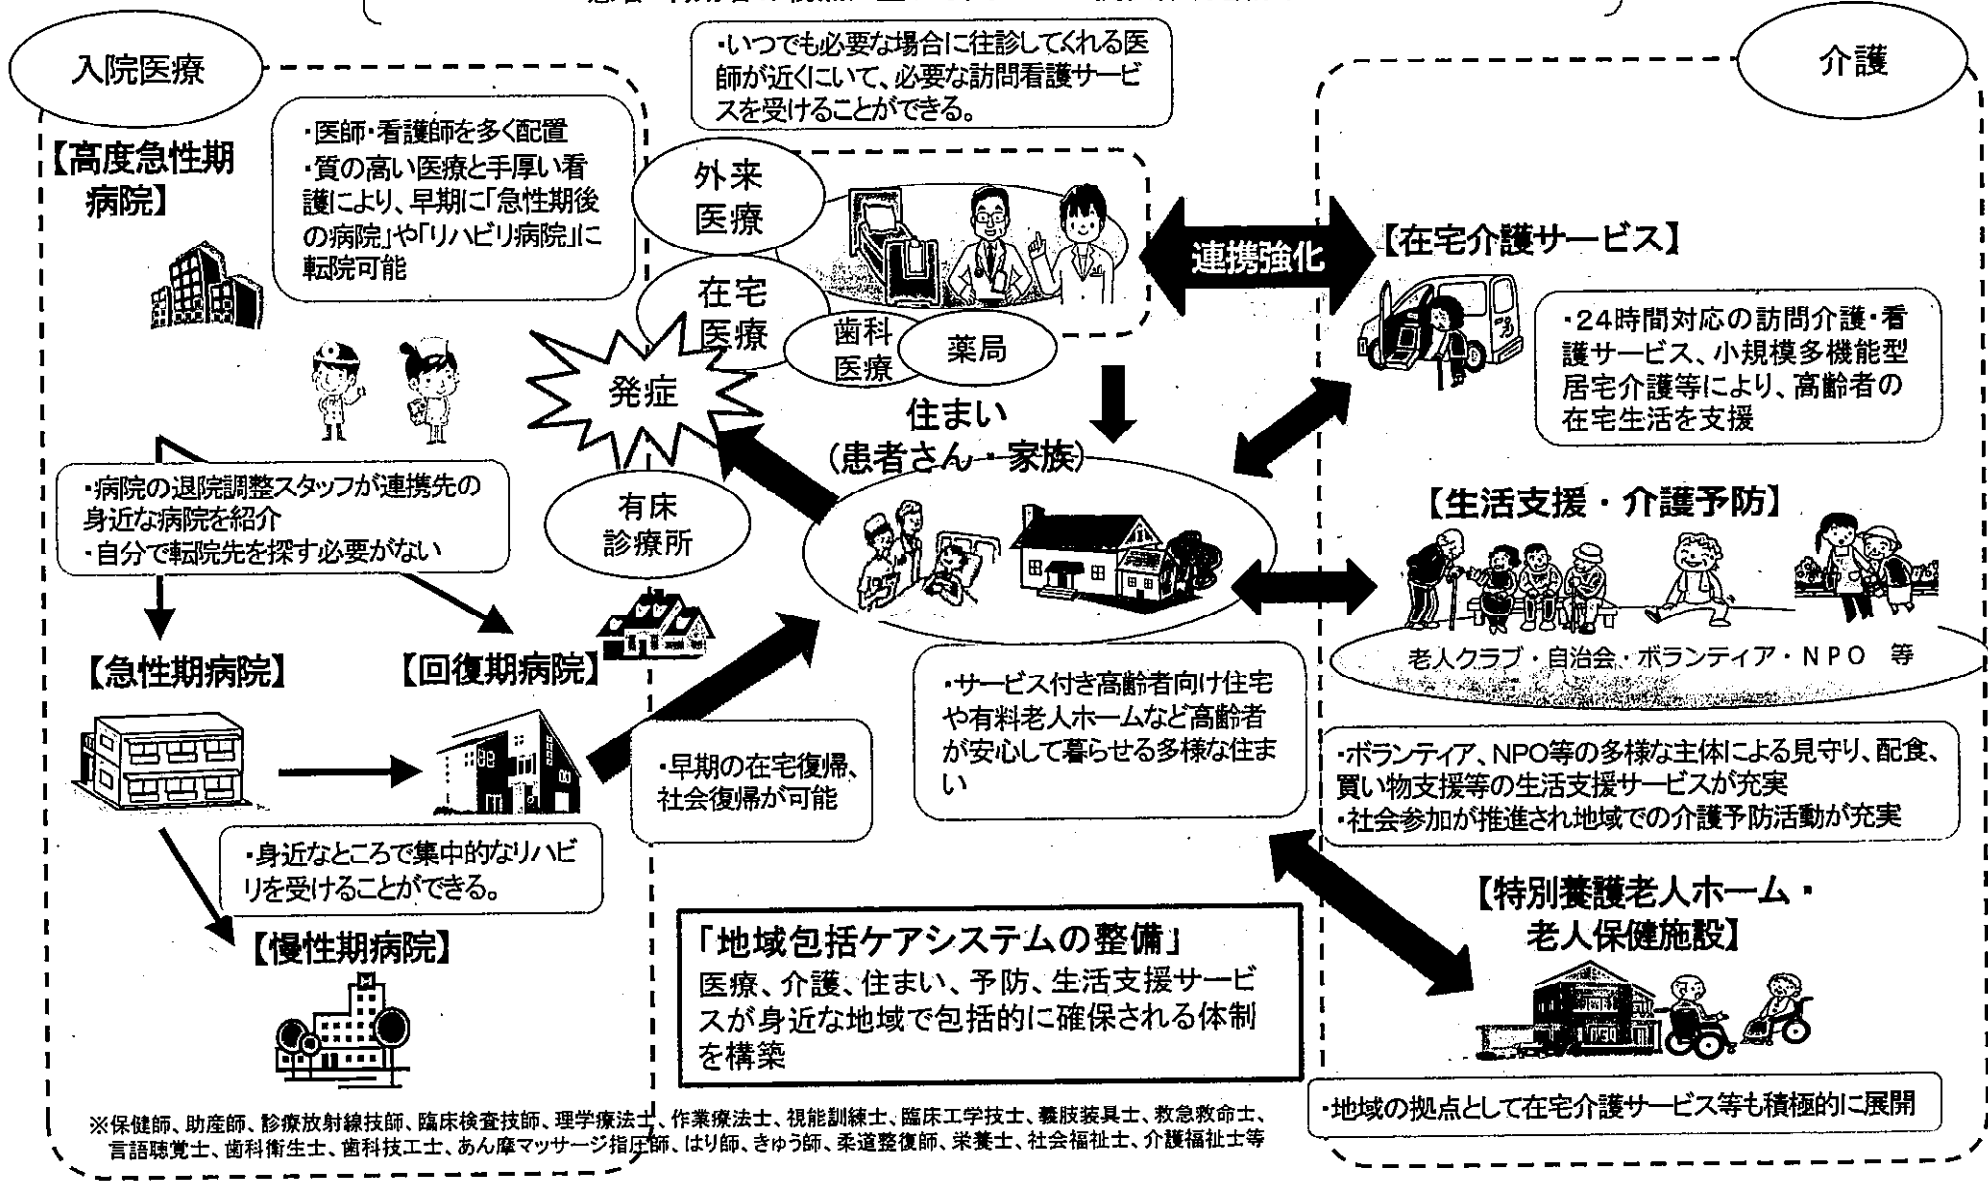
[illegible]

入院医療

介護

・いつでも必要な場合に往診してくれる医師が近くにいて、必要な訪問看護サービスを受けることができる。

【高度急性期病院】

・医師・看護師を多く配置
・質の高い医療と手厚い看護により、早期に「急性期後の病院」や「リハビリ病院」に転院可能

外来医療

在宅医療

歯科医療

薬局

連携強化

【在宅介護サービス】

・24時間対応の訪問介護・看護サービス、小規模多機能型居宅介護等により、高齢者の在宅生活を支援

発症

住まい
(患者さん・家族)

有床診療所

・病院の退院調整スタッフが連携先の身近な病院を紹介
・自分で転院先を探す必要がない

【生活支援・介護予防】

老人クラブ・自治会・ボランティア・NPO 等

【急性期病院】

【回復期病院】

・サービス付き高齢者向け住宅や有料老人ホームなど高齢者が安心して暮らせる多様な住まい

・ボランティア、NPO等の多様な主体による見守り、配食、買い物支援等の生活支援サービスが充実
・社会参加が推進され地域での介護予防活動が充実

・早期の在宅復帰、社会復帰が可能

・身近なところで集中的なリハビリを受けることができる。

【特別養護老人ホーム・老人保健施設】

【慢性期病院】

「地域包括ケアシステムの整備」
医療、介護、住まい、予防、生活支援サービスが身近な地域で包括的に確保される体制を構築

・地域の拠点として在宅介護サービス等も積極的に展開

※保健師、助産師、診療放射線技師、臨床検査技師、理学療法士、作業療法士、視能訓練士、臨床工学技士、義肢装具士、救急救命士、言語聴覚士、歯科衛生士、歯科技工士、あん摩マッサージ指圧師、はり師、きゅう師、柔道整復師、栄養士、社会福祉士、介護福祉士等